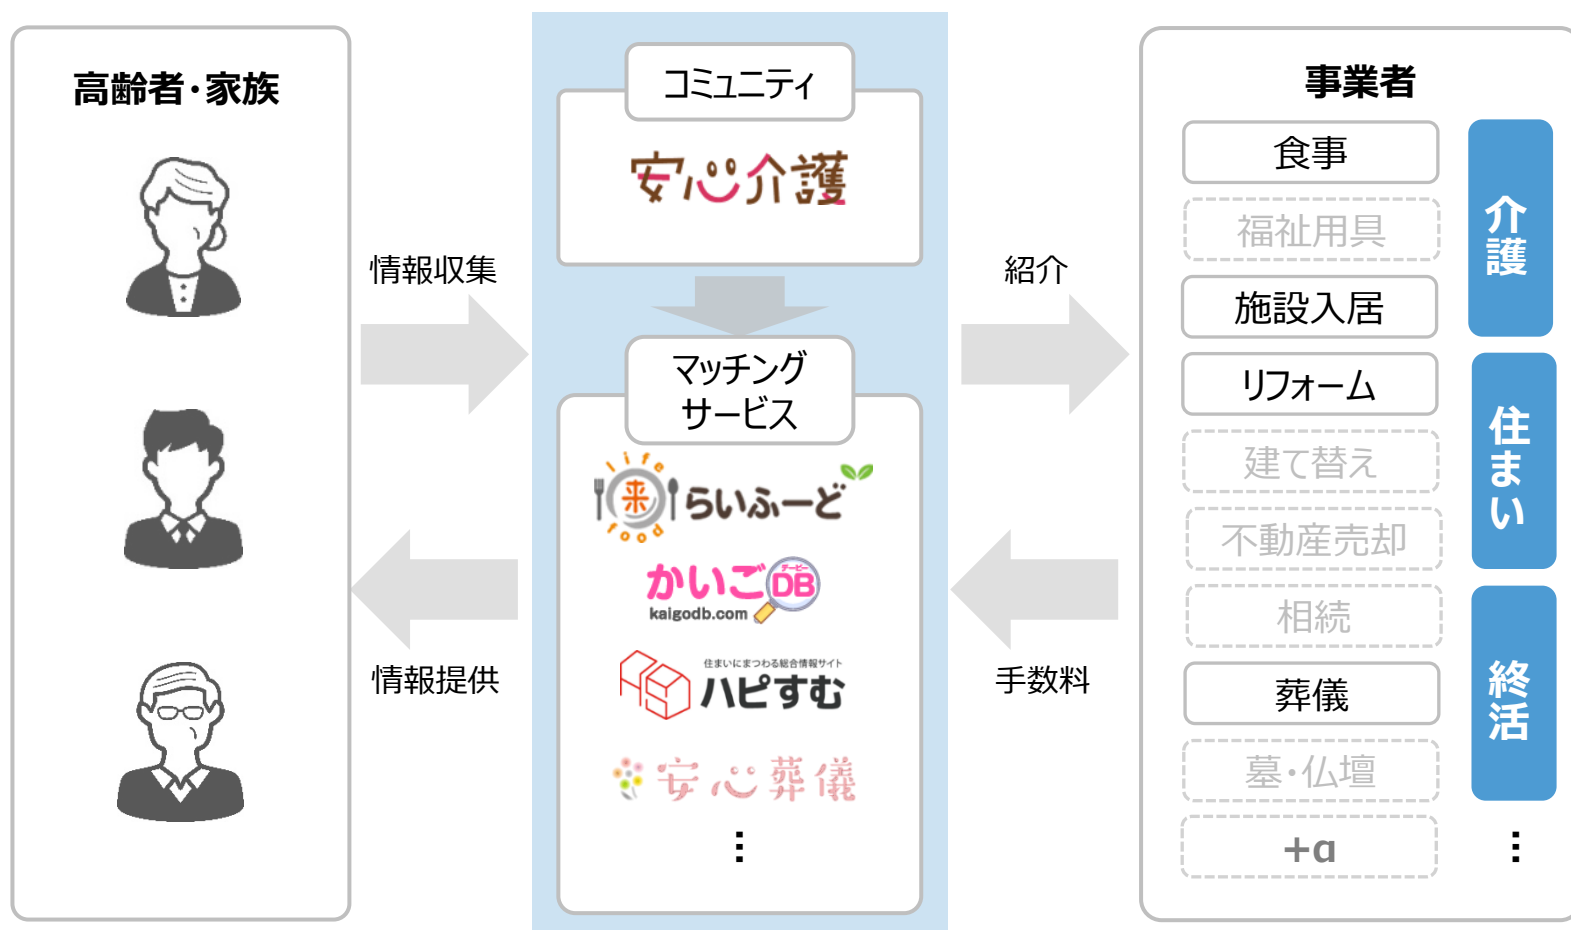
高齢者・家族

情報収集

情報提供

コミュニティ

安心介護

マッチングサービス

来 らいふーど food

かいごDB データベース kaigodb.com

住まいにまつわる総合情報サイト ハピすむ

安心葬儀

⋮

紹介

手数料

事業者

食事

福祉用具

施設入居

リフォーム

建て替え

不動産売却

相続

葬儀

墓・仏壇

+α

介護

住まい

終活

⋮